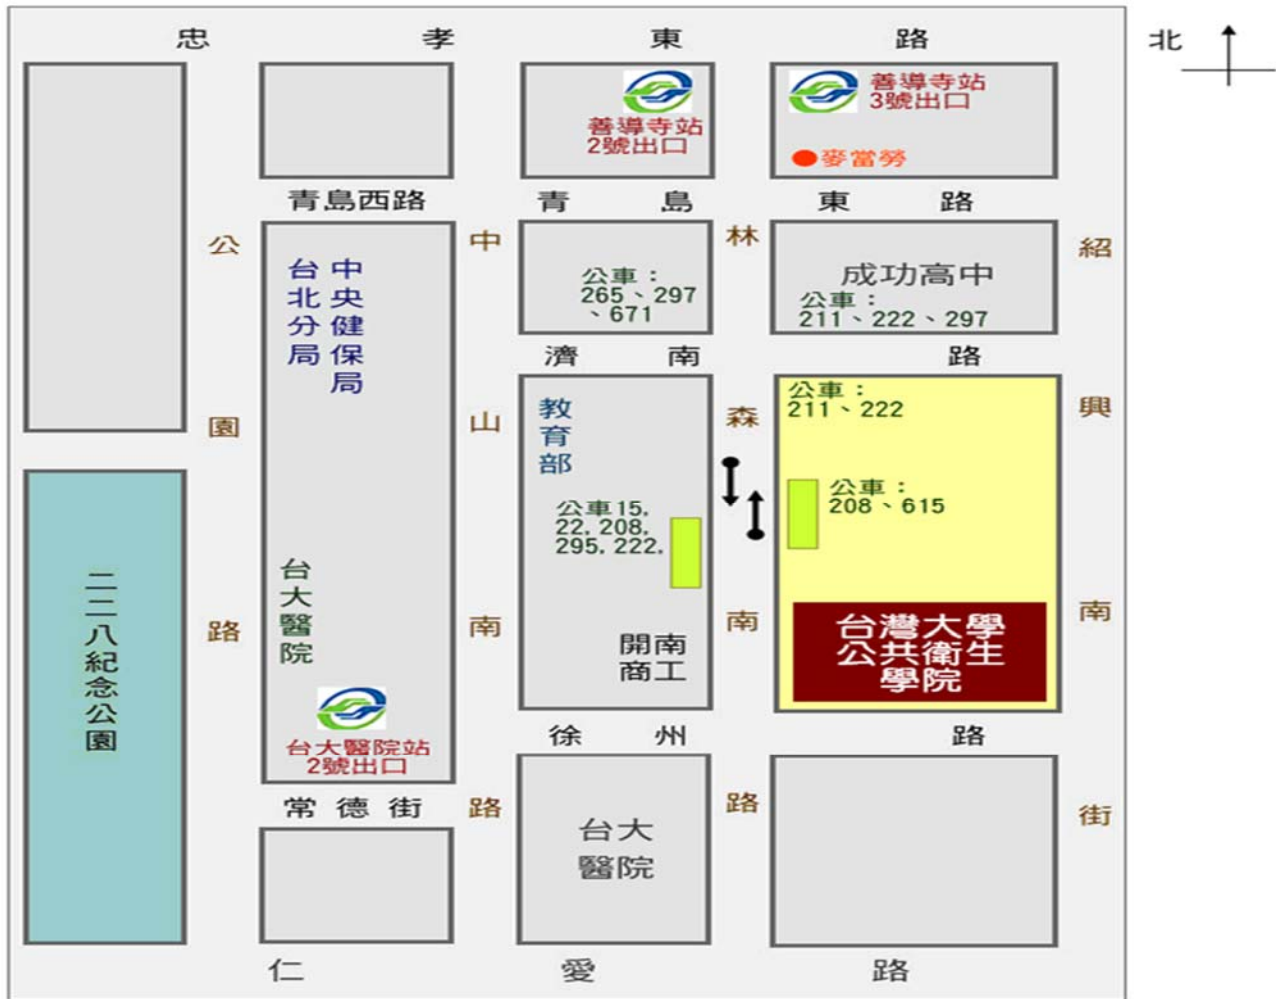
忠 孝 東 路

北

善導寺站
2號出口

善導寺站
3號出口

麥當勞

青島西路

青 島 東 路

公

園

路

台北分局

中央健保局

台大醫院

台大醫院站
2號出口

中

山

南

路

公車：
265、297
、671

林

森

南

路

成功高中
公車：
211、222、297

紹

興

南

街

濟 南 路

教育部

公車15.
22. 208.
295. 222.

開南
商工

公車：
211、222

公車：
208、615

台灣大學
公共衛生
學院

二二八紀念公園

徐 州 路

常 德 街

台大
醫院

仁 愛 路